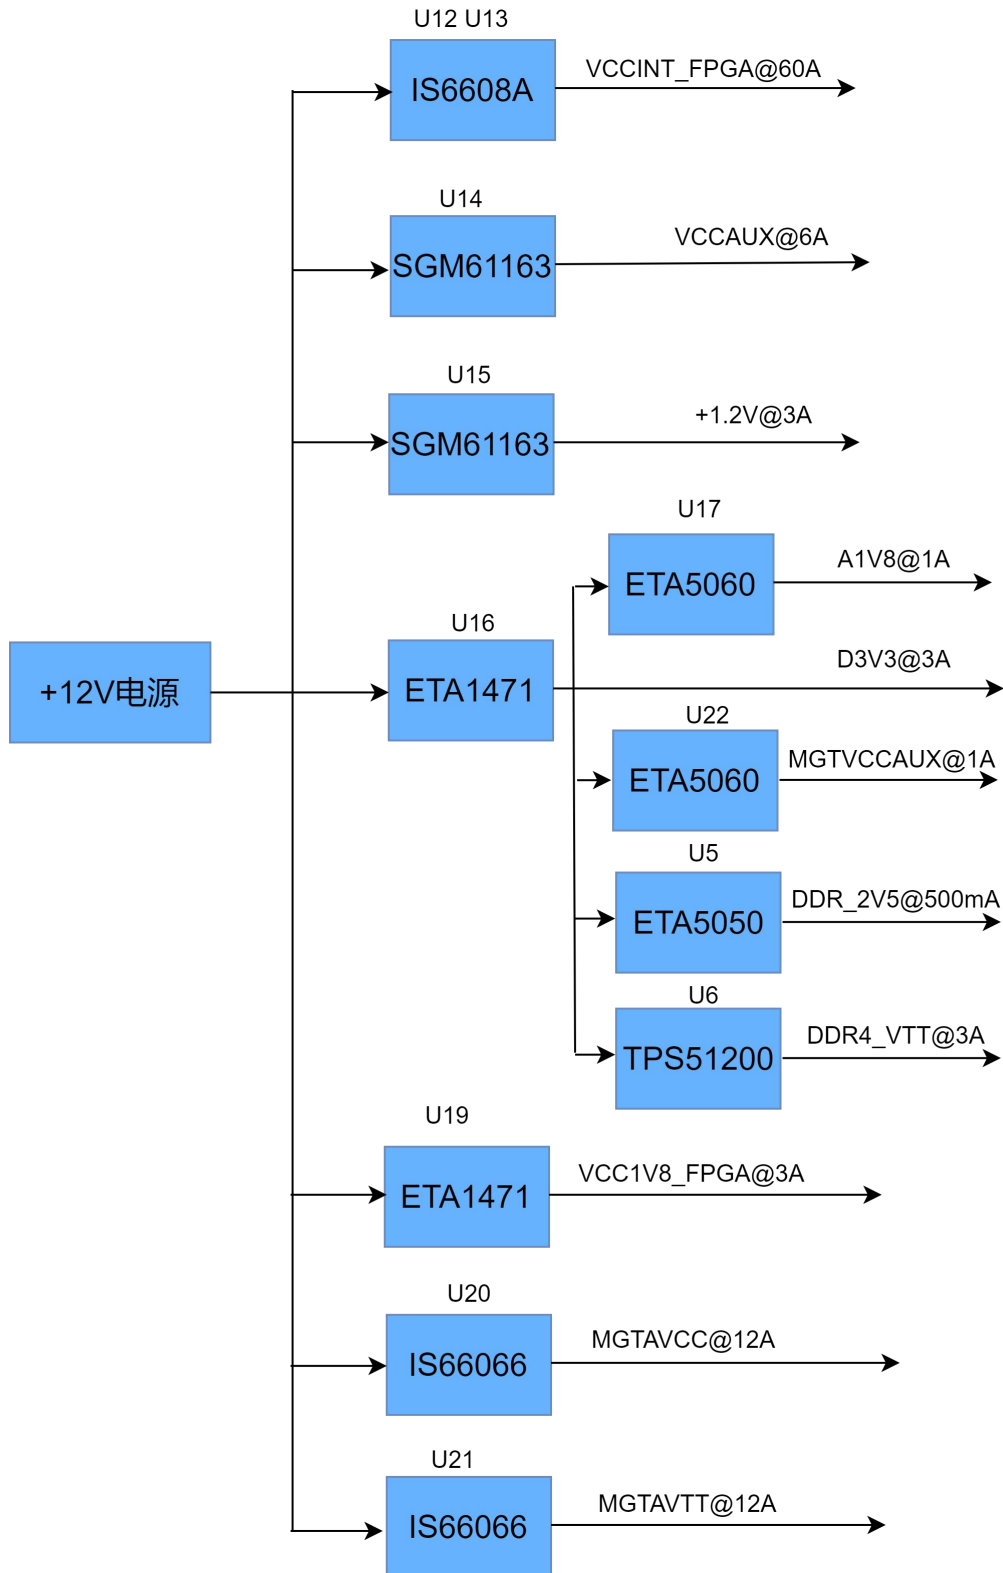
U12 U13

IS6608A

VCCINT_FPGA@60A

U14

SGM61163

VCCAUX@6A

U15

SGM61163

+1.2V@3A

U17

ETA5060

A1V8@1A

+12V电源

U16

ETA1471

D3V3@3A

U22

ETA5060

MGTVCCAUX@1A

U5

ETA5050

DDR_2V5@500mA

U6

TPS51200

DDR4_VTT@3A

U19

ETA1471

VCC1V8_FPGA@3A

U20

IS66066

MGTAVCC@12A

U21

IS66066

MGTAVTT@12A